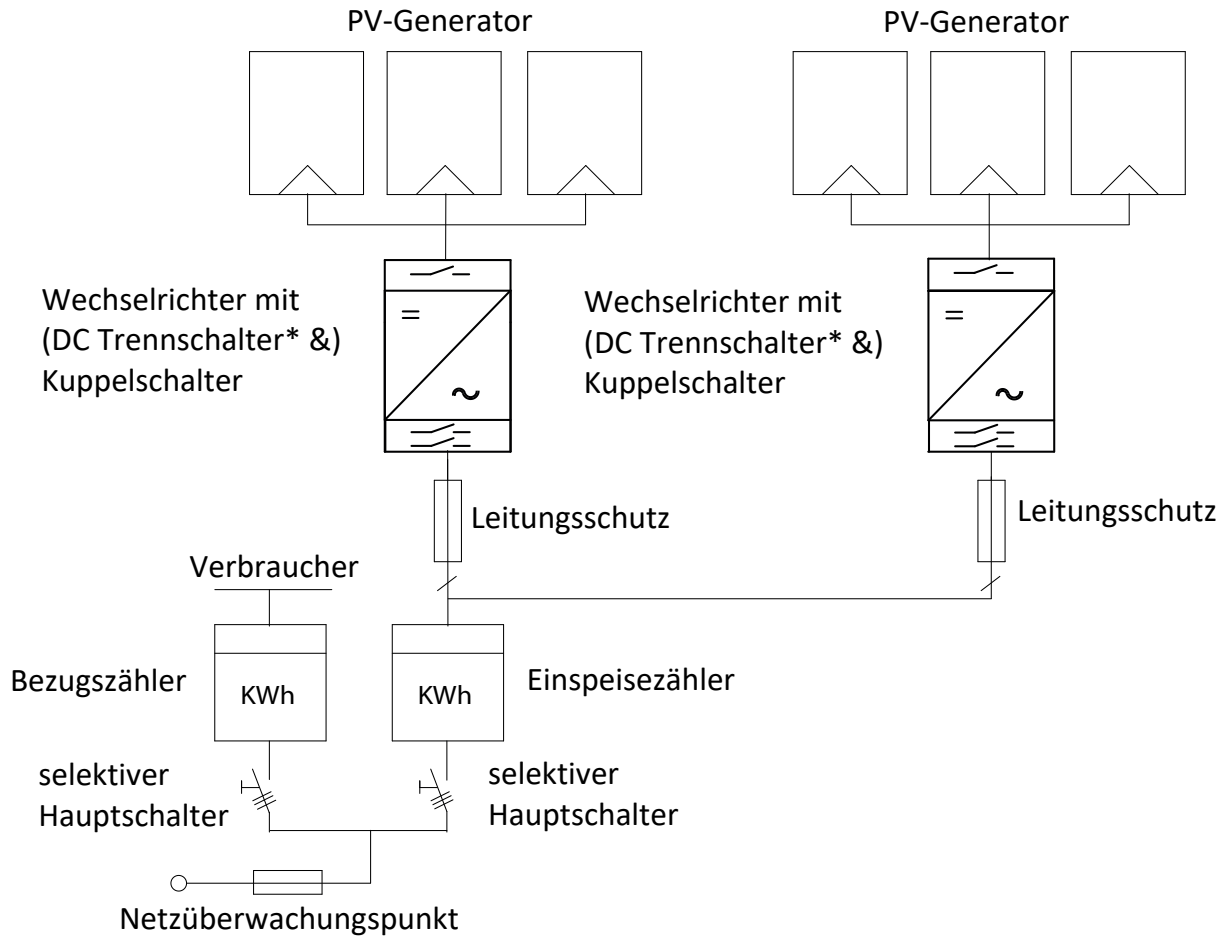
PV-Generator

PV-Generator

Wechselrichter mit (DC Trennschalter* &) Kuppelschalter

=

~

Wechselrichter mit (DC Trennschalter* &) Kuppelschalter

=

~

Leitungsschutz

Leitungsschutz

Verbraucher

Bezugszähler

KWh

KWh

Einspeisezähler

selektiver Hauptschalter

selektiver Hauptschalter

Netzüberwachungspunkt